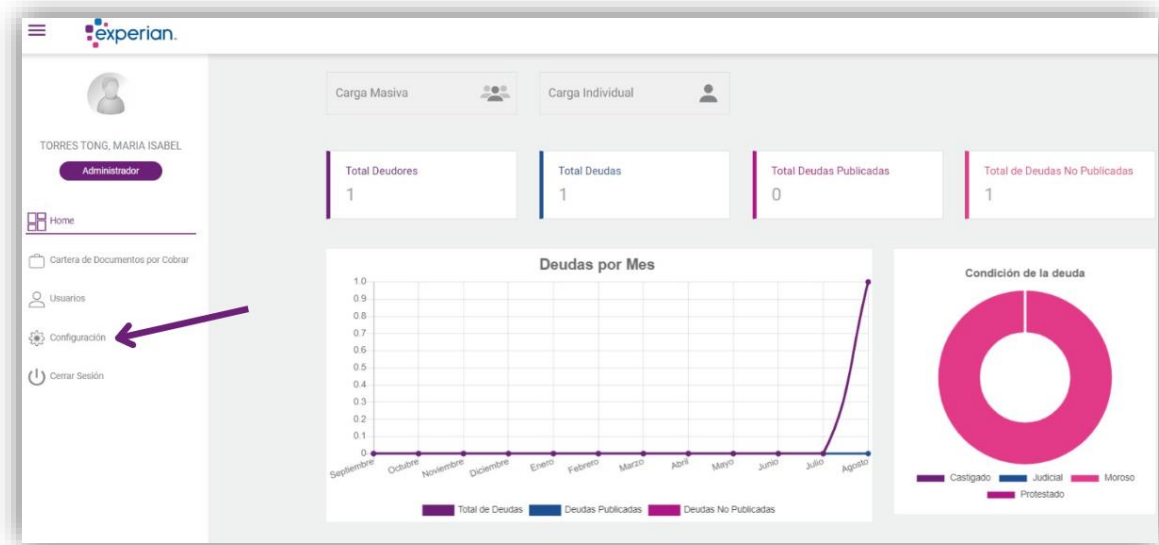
experian.

TORRES TONG, MARIA ISABEL

Administrador

Home

Cartera de Documentos por Cobrar

Usuarios

Configuración

Cerrar Sesión

Carga Masiva

Carga Individual

Total Deudores
1

Total Deudas
1

Total Deudas Publicadas
0

Total de Deudas No Publicadas
1

Deudas por Mes

1.0
0.9
0.8
0.7
0.6
0.5
0.4
0.3
0.2
0.1
0

Septiembre Octubre Noviembre Diciembre Enero Febrero Marzo Abril Mayo Junio Julio Agosto

Total de Deudas
Deudas Publicadas
Deudas No Publicadas

Condición de la deuda

Castigado
Judicial
Moroso
Protestado